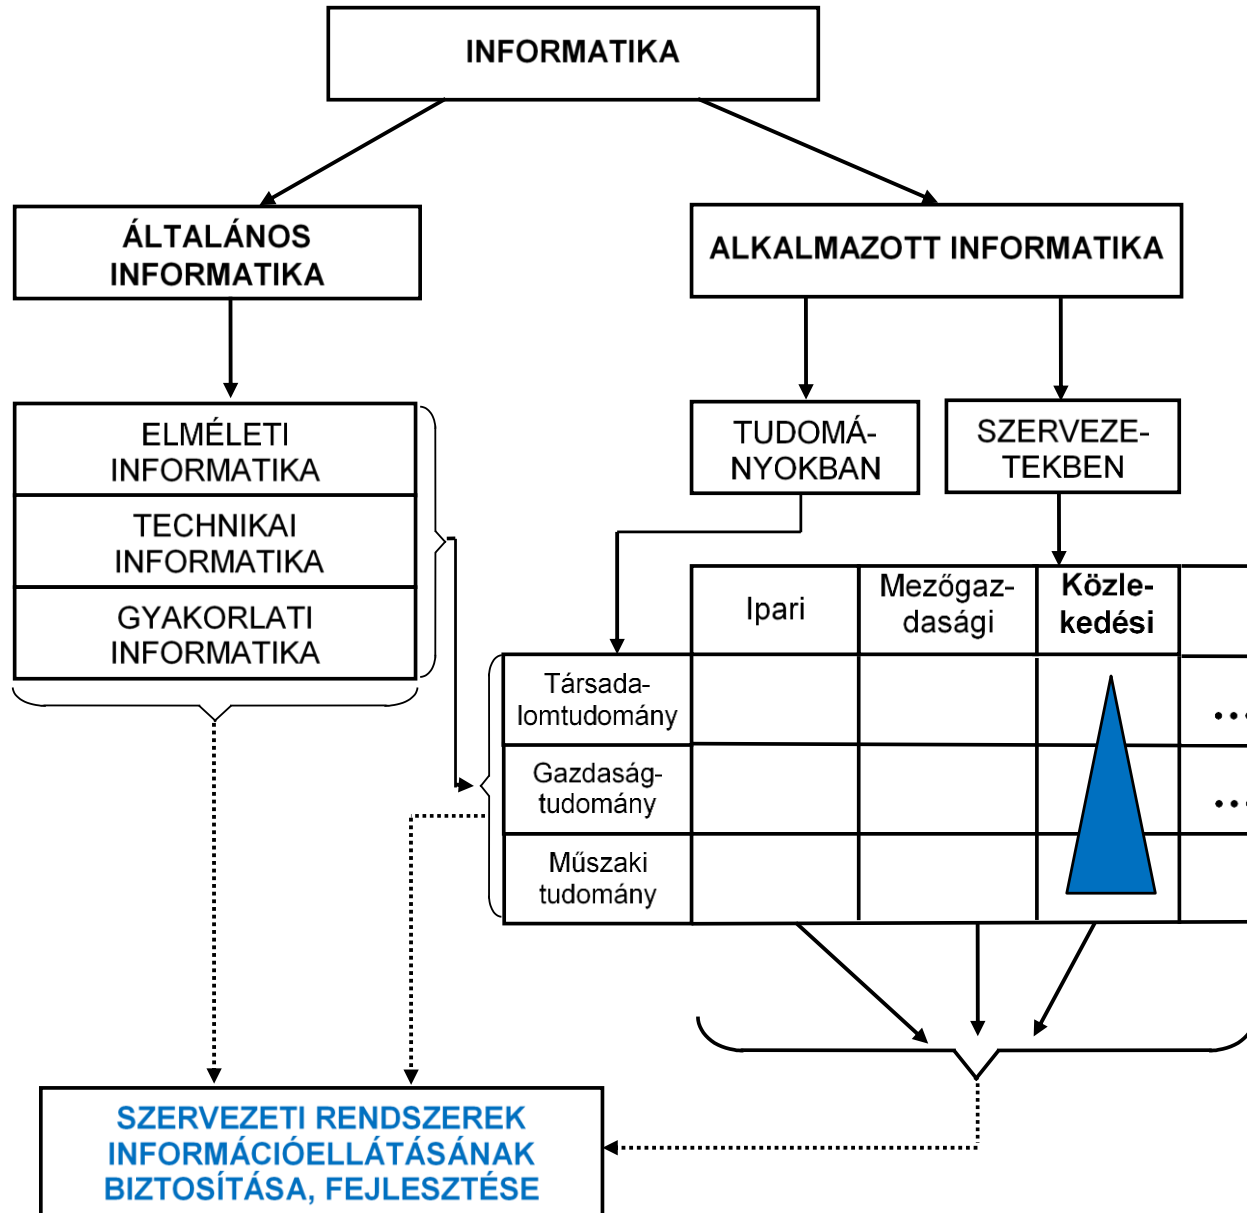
INFORMATIKA

ÁLTALÁNOS INFORMATIKA

ALKALMAZOTT INFORMATIKA

ELMÉLETI INFORMATIKA

TECHNIKAI INFORMATIKA

GYAKORLATI INFORMATIKA

TUDOMÁNYOKBAN

SZERVEZETEKBEN

|  | Ipari | Mezőgazdasági | Közlekedési |  |
|---|---|---|---|---|
| Társadalomtudomány |  |  |  | ... |
| Gazdaságtudomány |  |  |  | ... |
| Műszaki tudomány |  |  |  |  |

SZERVEZETI RENDSZEREK INFORMÁCIÓELLÁTÁSÁNAK BIZTOSÍTÁSA, FEJLESZTÉSE